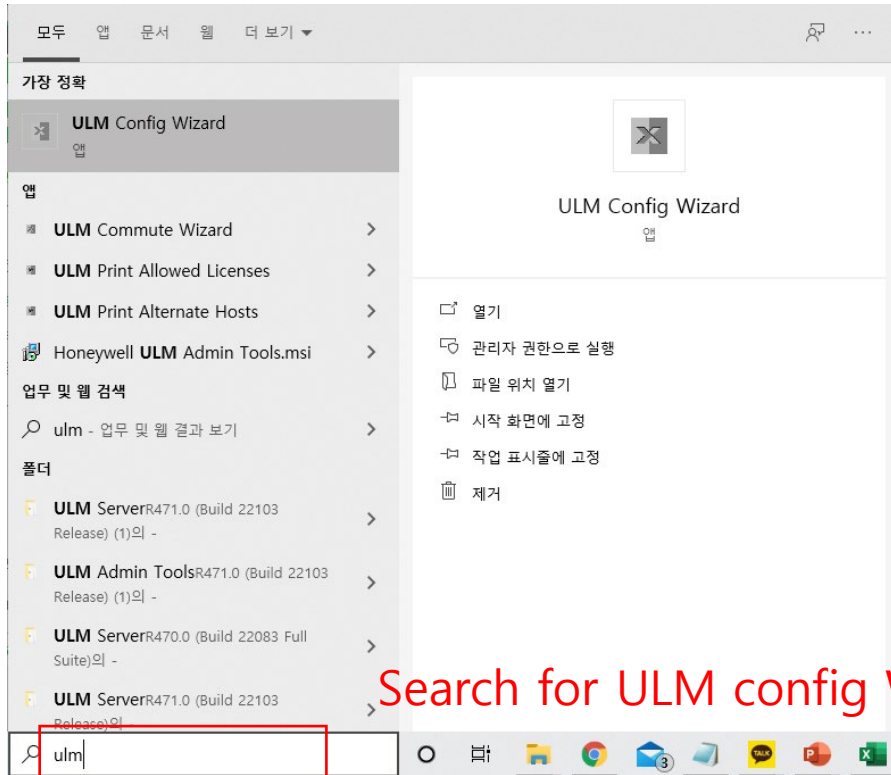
모두 앱 문서 웹 더 보기 ▾

가장 정확

ULM Config Wizard
앱

앱

ULM Commute Wizard

ULM Print Allowed Licenses

ULM Print Alternate Hosts

Honeywell ULM Admin Tools.msi

업무 및 웹 검색

ulm - 업무 및 웹 결과 보기

폴더

ULM ServerR471.0 (Build 22103 Release) (1)의 -

ULM Admin ToolsR471.0 (Build 22103 Release) (1)의 -

ULM ServerR470.0 (Build 22083 Full Suite)의 -

ULM ServerR471.0 (Build 22103 Release)의 -

ULM Config Wizard
앱

열기

관리자 권한으로 실행

파일 위치 열기

시작 화면에 고정

작업 표시줄에 고정

제거

Search for ULM config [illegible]

ulm

3

TALK